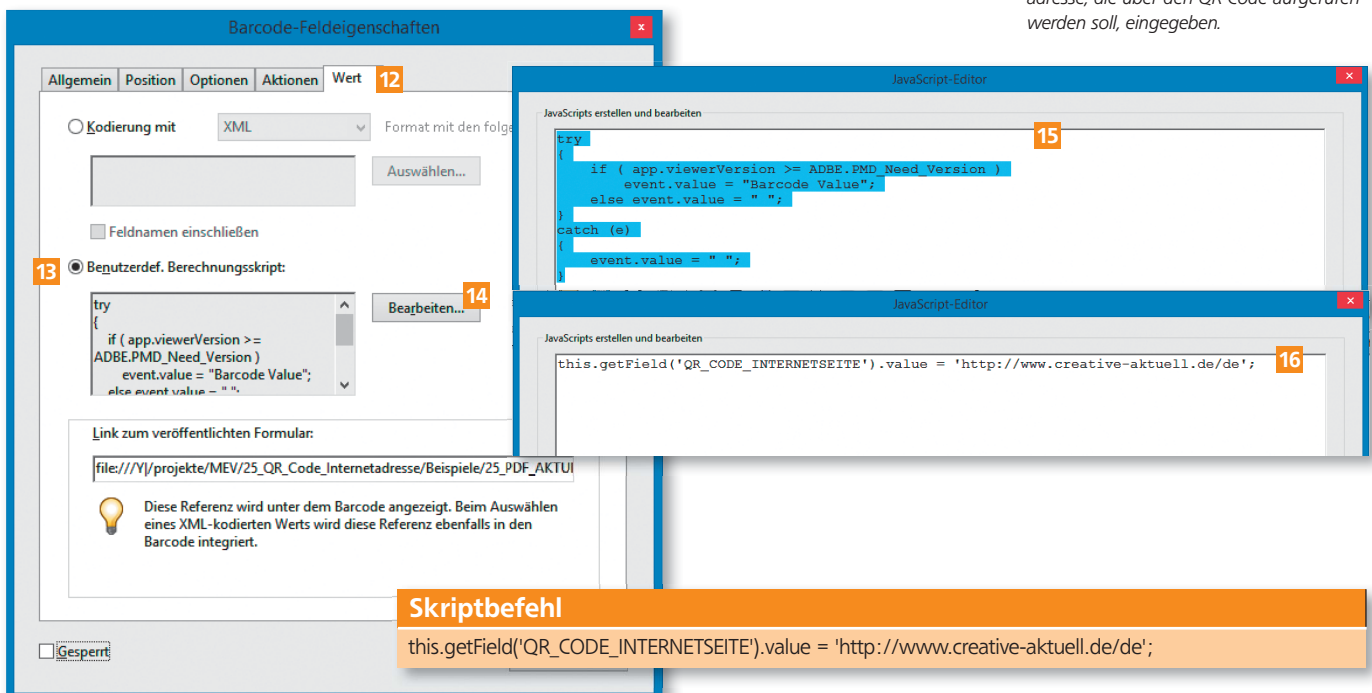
adresse, die über den QR-Code aufgerufen werden soll, eingegeben.

Barcode-Feldeigenschaften

Allgemein | Position | Optionen | Aktionen | Wert 12

Kodierung mit XML Format mit den folge

Auswählen...

Feldnamen einschließen

13 Benutzerdef. Berechnungsskript:

try
{
if ( app.viewerVersion >= ADBE.PMD_Need_Version )
event.value = "Barcode Value";
else event.value = " ";

Bearbeiten... 14

Link zum veröffentlichten Formular:

file:///Y|/projekte/MEV/25_QR_Code_Internetadresse/Beispiele/25_PDF_AKTU

Diese Referenz wird unter dem Barcode angezeigt. Beim Auswählen eines XML-kodierten Werts wird diese Referenz ebenfalls in den Barcode integriert.

Gesperrt

JavaScript-Editor

JavaScripts erstellen und bearbeiten

try
{
if ( app.viewerVersion >= ADBE.PMD_Need_Version )
event.value = "Barcode Value";
else event.value = " ";
}
catch (e)
{
event.value = " ";
}

15

JavaScript-Editor

JavaScripts erstellen und bearbeiten

this.getField('QR_CODE_INTERNETSEITE').value = 'http://www.creative-aktuell.de/de';

16

Skriptbefehl

this.getField('QR_CODE_INTERNETSEITE').value = 'http://www.creative-aktuell.de/de';